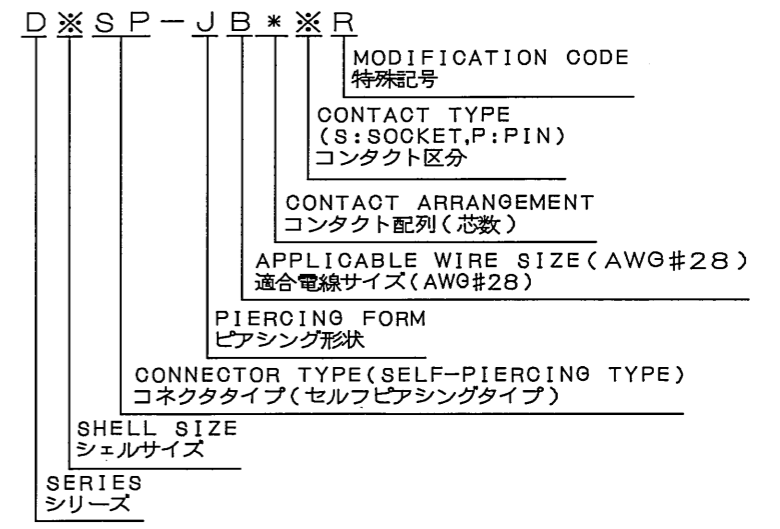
D※SP－JB＊※R

MODIFICATION CODE
特殊記号

CONTACT TYPE
(S:SOCKET,P:PIN)
コンタクト区分

CONTACT ARRANGEMENT
コンタクト配列（芯数）

APPLICABLE WIRE SIZE（AWG#28）
適合電線サイズ（AWG#28）

PIERCING FORM
ピアシング形状

CONNECTOR TYPE(SELF-PIERCING TYPE)
コネクタタイプ（セルフピアシングタイプ）

SHELL SIZE
シェルサイズ

SERIES
シリーズ